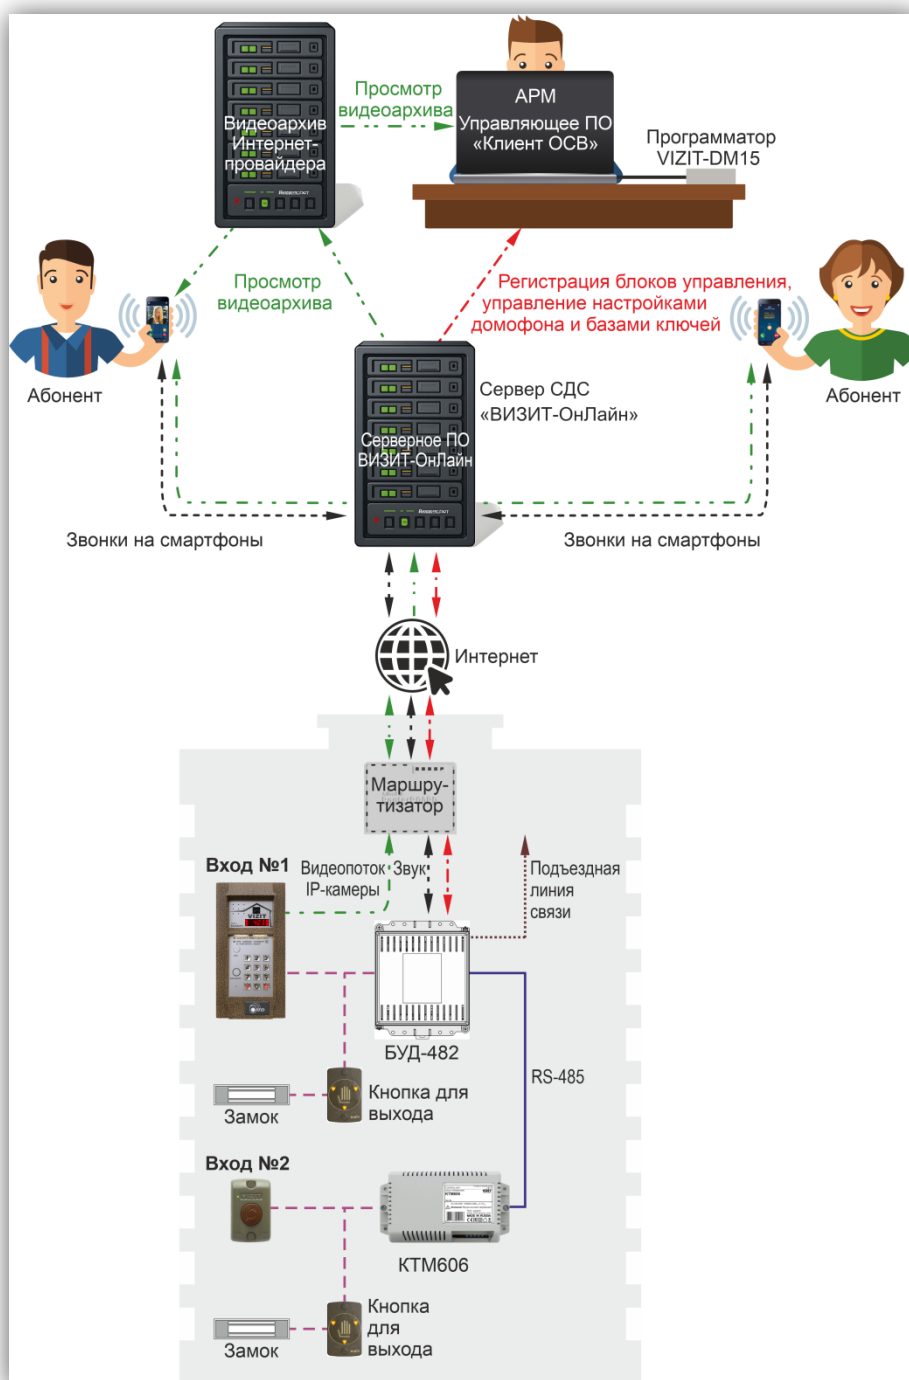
Видеоархив Интернет-провайдера

Просмотр видеоархива

АРМ
Управляющее ПО «Клиент ОСВ»

Программатор VIZIT-DM15

Просмотр видеоархива

Регистрация блоков управления, управление настройками домофона и базами ключей

Абонент

Абонент

Сервер СДС «ВИЗИТ-ОнЛайн»

Серверное ПО ВИЗИТ-ОнЛайн

Звонки на смартфоны

Звонки на смартфоны

Интернет

Маршрутизатор

Вход №1

Видеопоток IP-камеры

Звук

Подъездная линия связи

БУД-482

RS-485

Замок

Кнопка для выхода

Вход №2

КТМ606

Замок

Кнопка для выхода